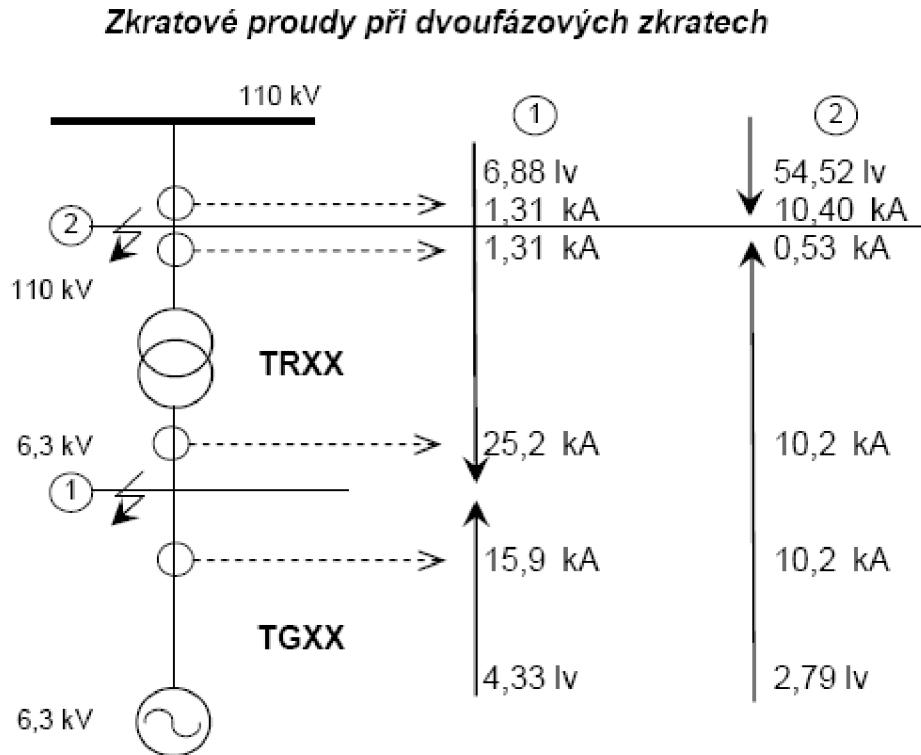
Zkratové proudy při dvoufázových zkratech

110 kV

1

2

6,88 Iv
1,31 kA
1,31 kA

54,52 Iv
10,40 kA
0,53 kA

2

110 kV

TRXX

6,3 kV

25,2 kA

10,2 kA

1

15,9 kA

10,2 kA

TGXX

4,33 Iv

2,79 Iv

6,3 kV